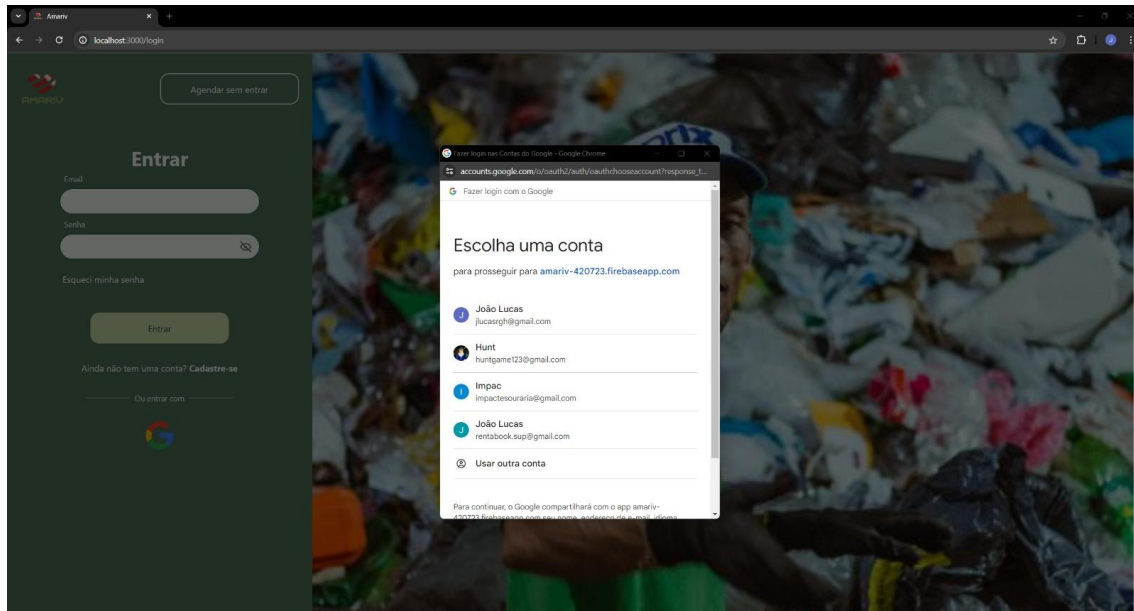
Amariv

localhost:3000/login

AMARIV

Agendar sem entrar

Entrar

Email

Senha

Esqueci minha senha

Entrar

Ainda não tem uma conta? Cadastre-se

Ou entrar com

Fazer login nas Contas do Google - Google Chrome

accounts.google.com/o/oauth2/auth/oauthchooseaccount?response_t...

G Fazer login com o Google

Escolha uma conta

para prosseguir para amariv-420723.firebaseapp.com

J João Lucas
jlucasrgh@gmail.com

Hunt
huntgame123@gmail.com

I Impac
impactesouraria@gmail.com

J João Lucas
rentabook.sup@gmail.com

Usar outra conta

Para continuar, o Google compartilhará com o app amariv-420723.firebaseapp.com seu nome, endereço de e-mail, idioma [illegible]